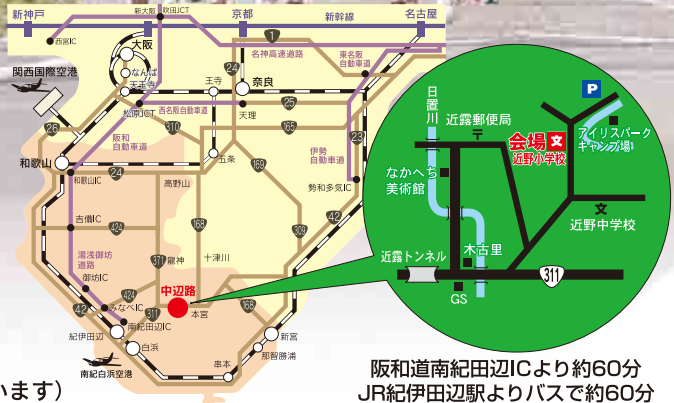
新神戸
新大阪
吹田JCT
京都
新幹線
名古屋
西宮IC
大阪
名神高速道路
東名阪自動車道
なんば
天王寺
24
1
関西国際空港
王寺
奈良
松原JCT
西名阪自動車道
25
26
310
天理
阪和自動車道
165
和歌山
五条
伊勢自動車道
23
24
169
和歌山IC
勢和多気IC
高野山
42
424
吉備IC
168
309
424
湯浅御坊道路
十津川
311
龍神
御坊IC
42
みなべIC
中辺路
本宮
168
紀伊田辺
南紀田辺IC
42
新宮
白浜
串本
那智勝浦
南紀白浜空港
います)
日置川
近露郵便局
P
会場
文
近野小学校
アイリスパークキャンプ場
なかへち美術館
文
近野中学校
近露トンネル
木古里
311
GS
阪和道南紀田辺ICより約60分
JR紀伊田辺駅よりバスで約60分